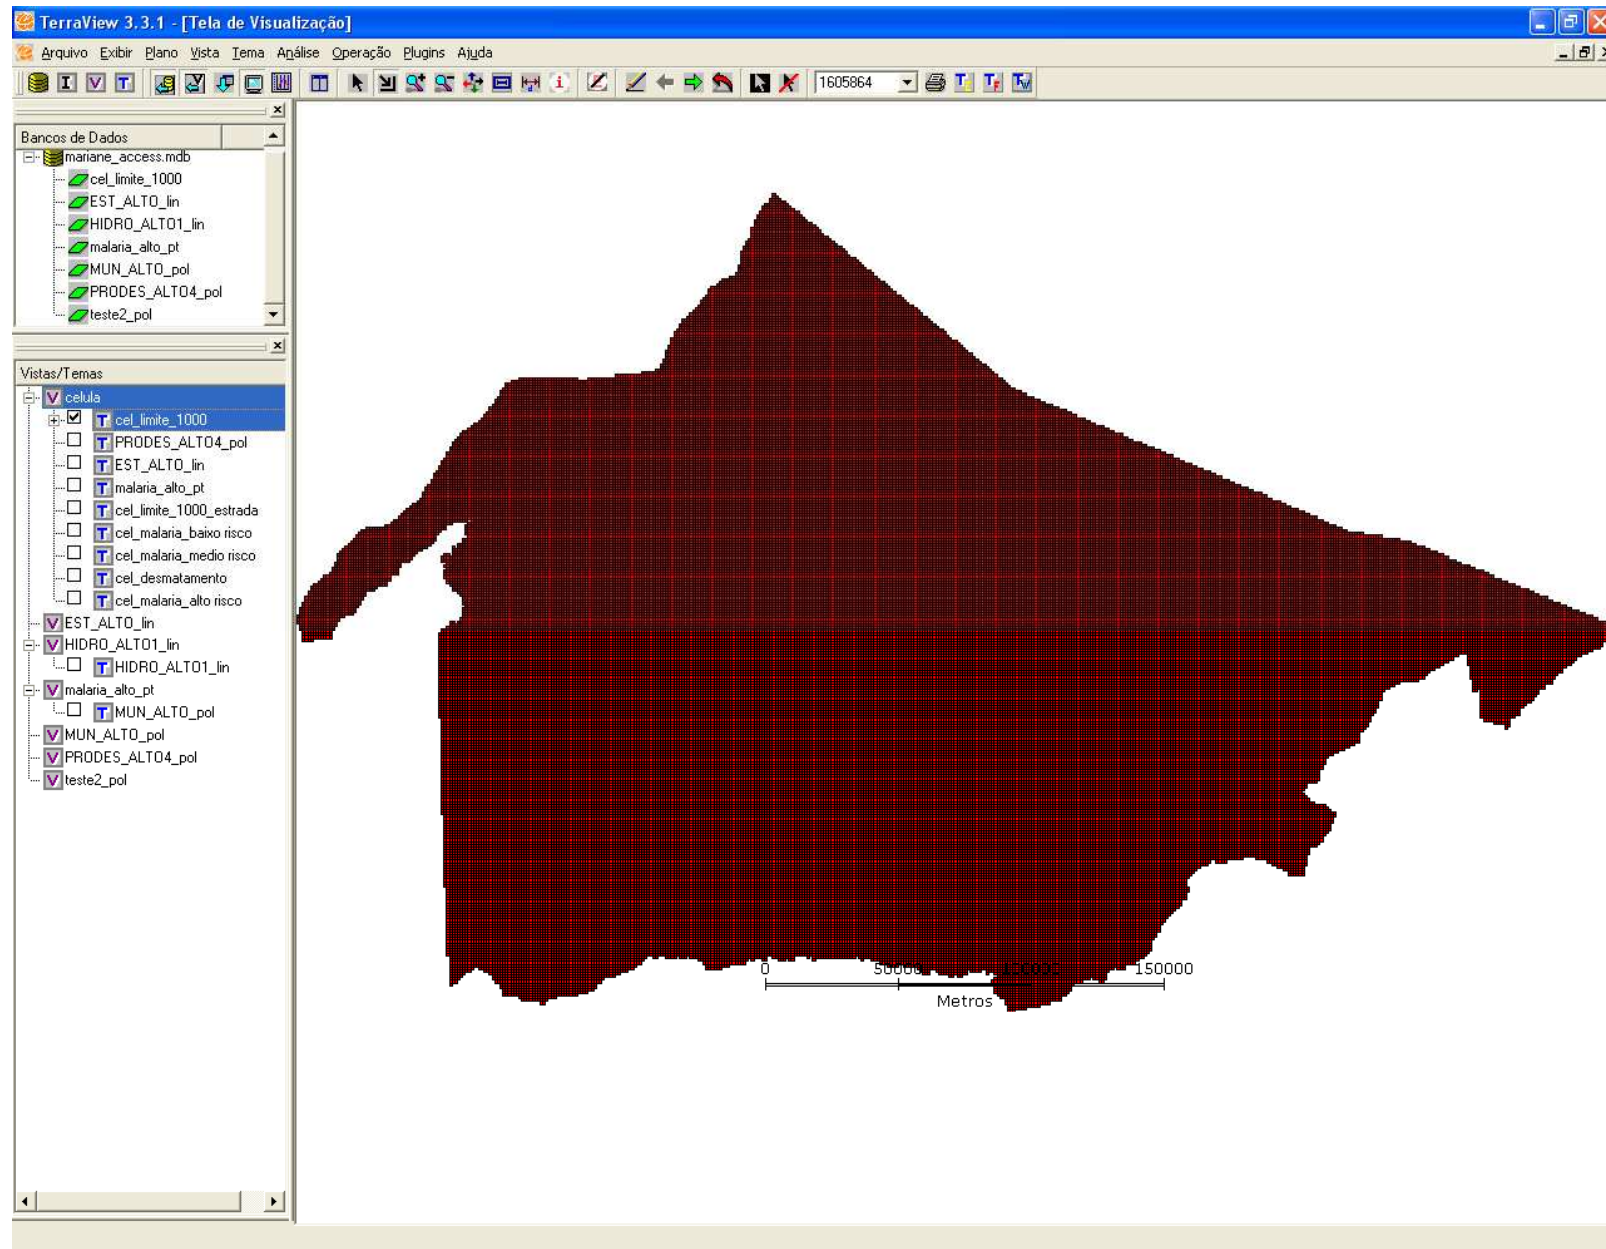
TerraView 3.3.1 - [Tela de Visualização]

Arquivo Exibir Plano Vista Tema Análise Operação Plugins Ajuda

1605864

Bancos de Dados
mariane_access.mdb
cel_limite_1000
EST_ALTO_lin
HIDRO_ALTO1_lin
malaria_alto_pt
MUN_ALTO_pol
PRODES_ALTO4_pol
teste2_pol

Vistas/Temas
celula
cel_limite_1000
PRODES_ALTO4_pol
EST_ALTO_lin
malaria_alto_pt
cel_limite_1000_estrada
cel_malaria_baixo risco
cel_malaria_medio risco
cel_desmatamento
cel_malaria_alto risco
EST_ALTO_lin
HIDRO_ALTO1_lin
HIDRO_ALTO1_lin
malaria_alto_pt
MUN_ALTO_pol
MUN_ALTO_pol
PRODES_ALTO4_pol
teste2_pol

0 50000 100000 150000
Metros